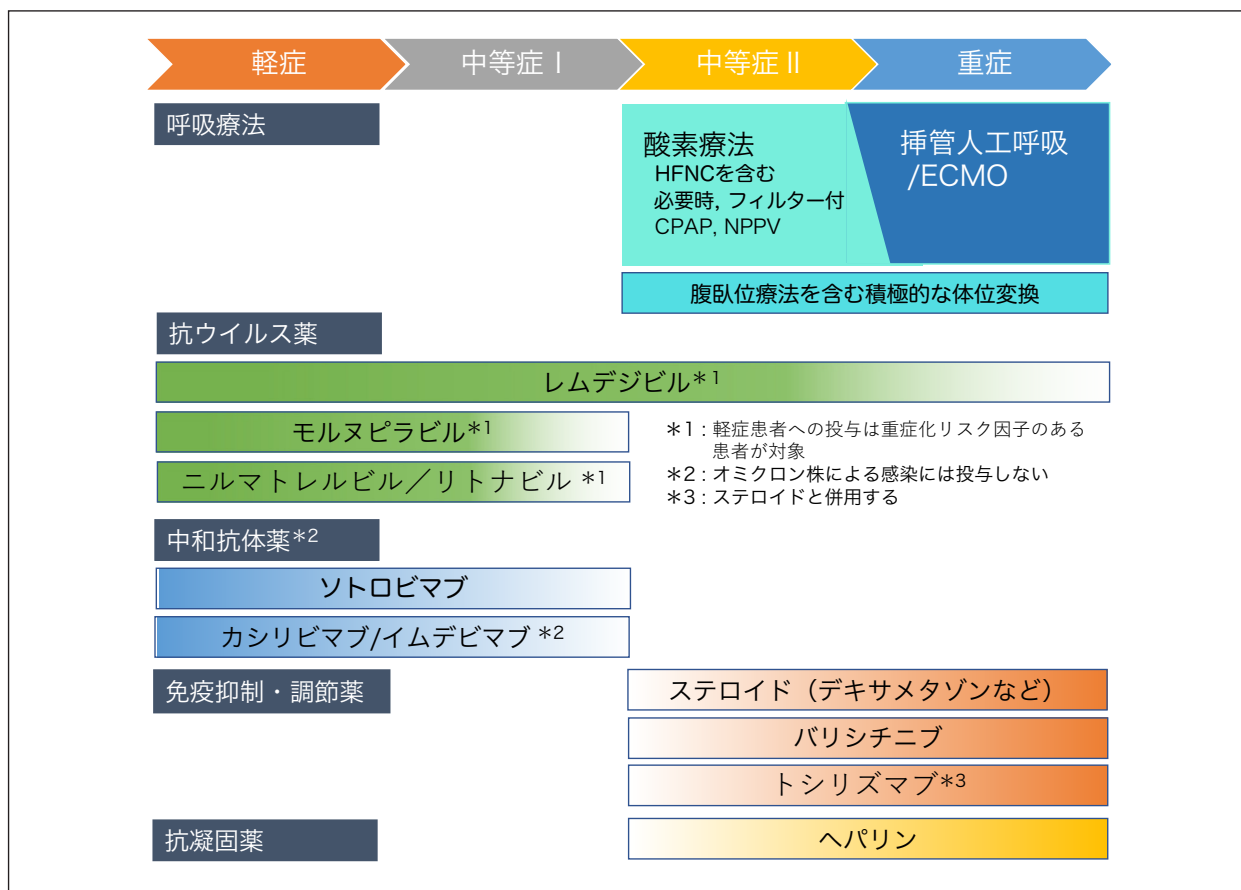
軽症

中等症 I

中等症 II

重症

呼吸療法

酸素療法
HFNCを含む
必要時, フィルター付
CPAP, NPPV

挿管人工呼吸
/ECMO

腹臥位療法を含む積極的な体位変換

抗ウイルス薬

レムデジビル$*^1$

モルヌピラビル$*^1$

ニルマトレルビル／リトナビル $*^1$

＊1 : 軽症患者への投与は重症化リスク因子のある患者が対象
＊2 : オミクロン株による感染には投与しない
＊3 : ステロイドと併用する

中和抗体薬$*^2$

ソトロビマブ

カシリビマブ/イムデビマブ $*^2$

免疫抑制・調節薬

ステロイド（デキサメタゾンなど）

バリシチニブ

トシリズマブ$*^3$

抗凝固薬

ヘパリン